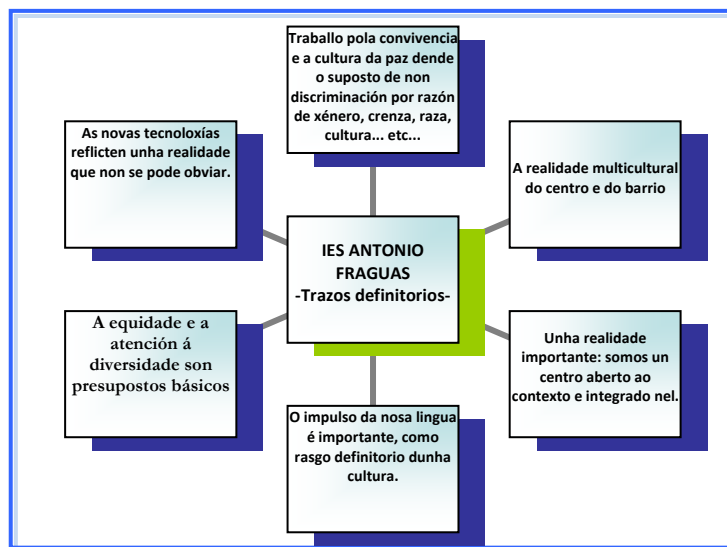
Traballo pola convivencia e a cultura da paz dende o suposto de non discriminación por razón de xénero, crenza, raza, cultura... etc...

As novas tecnoloxías reflicten unha realidade que non se pode obviar.

A realidade multicultural do centro e do barrio

IES ANTONIO FRAGUAS
-Trazos definitorios-

A equidade e a atención á diversidade son presupostos básicos

Unha realidade importante: somos un centro aberto ao contexto e integrado nel.

O impulso da nosa lingua é importante, como rasgo definitorio dunha cultura.